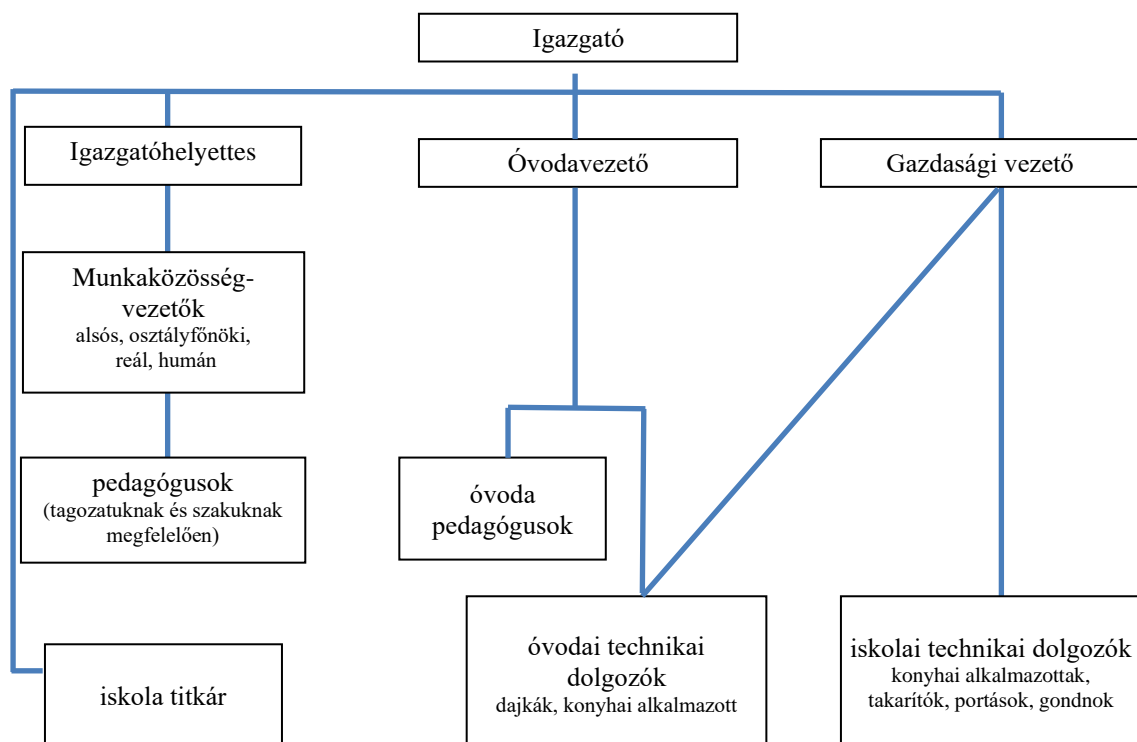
Igazgató

Igazgatóhelyettes

Óvodavezető

Gazdasági vezető

Munkaközösség-vezetők
alsós, osztályfőnöki, reál, humán

pedagógusok
(tagozatuknak és szakuknak megfelelően)

óvoda pedagógusok

iskola titkár

óvodai technikai dolgozók
dajkák, konyhai alkalmazott

iskolai technikai dolgozók
konyhai alkalmazottak, takarítók, portások, gondnok